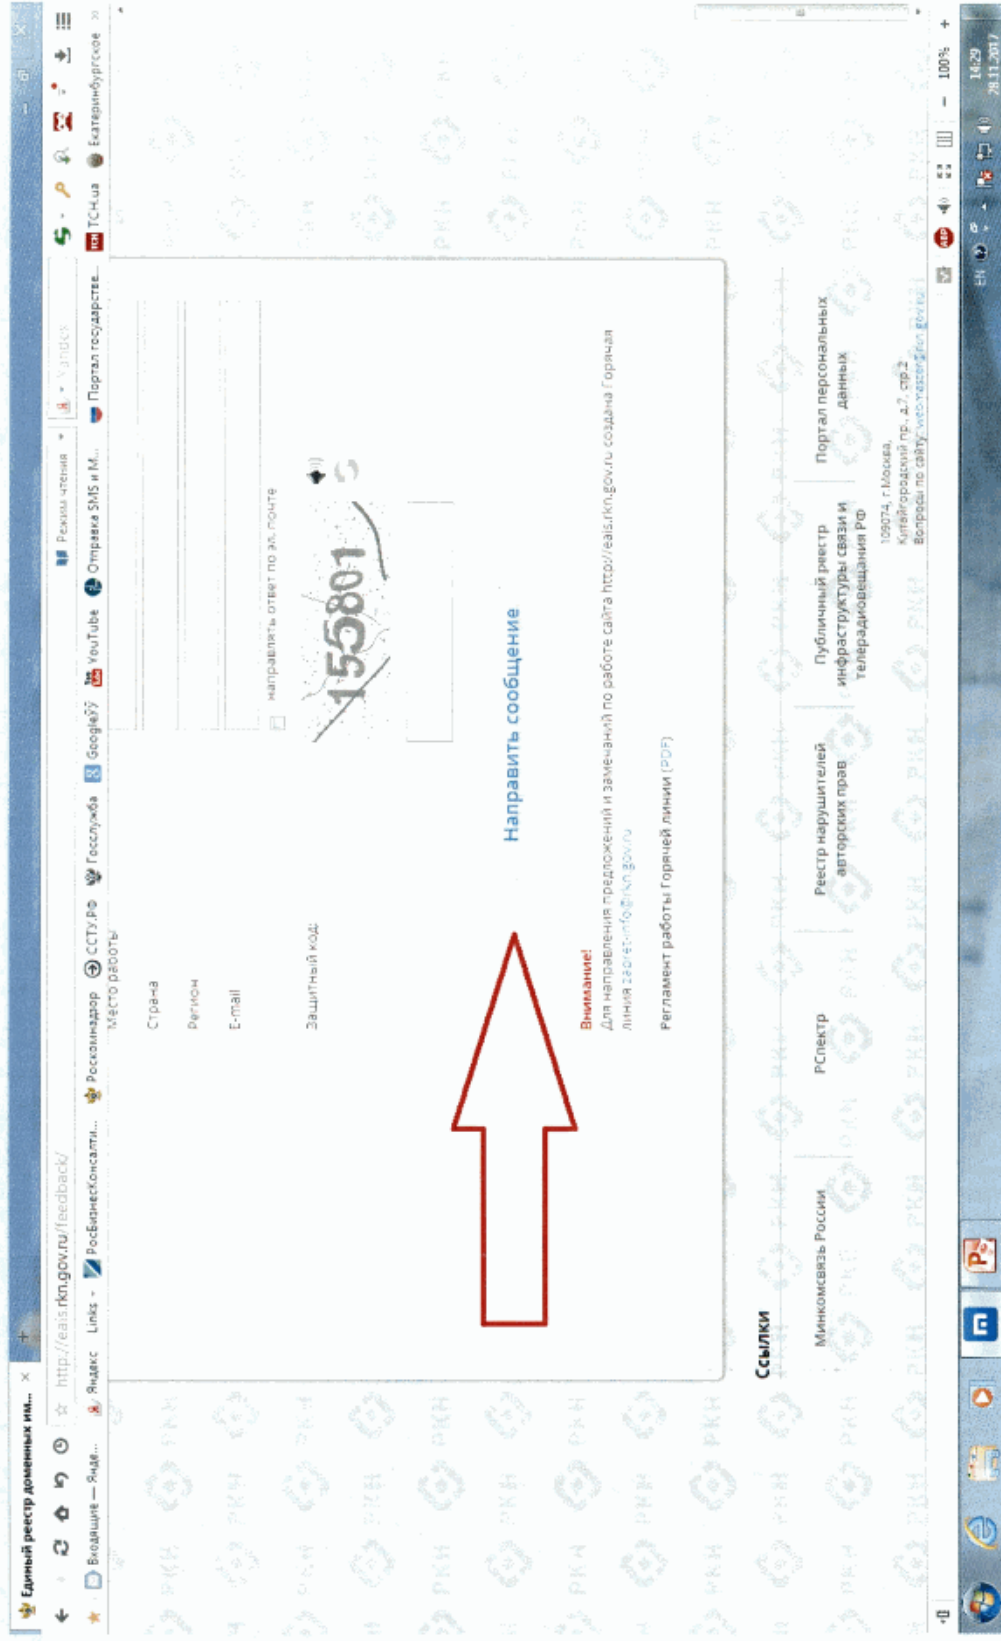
Единый реестр доменных им... ×

http://eais.rkn.gov.ru/feedback/

Режим чтения

Yandex

Входящие — Янде... Яндекс Links РосБизнесКонсалти... Роскомнадзор ССТУ.РФ Госслужба Google77 YouTube Отправка SMS и М... Портал государстве... ТСН.ua Екатеринбургское

Место работы

Страна

Регион

E-mail

направлять ответ по эл. почте

Защитный код:

155801

Направить сообщение

Внимание!
Для направления предложений и замечаний по работе сайта http://eais.rkn.gov.ru создана Горячая линия zapret-info@rkn.gov.ru

Регламент работы Горячей линии (PDF)

Ссылки

Минкомсвязь России

РСпектр

Реестр нарушителей авторских прав

Публичный реестр инфраструктуры связи и телерадиовещания РФ

Портал персональных данных

109074, г.Москва, Китайгородский пр., д.7, стр.2
Вопросы по сайту: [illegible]@rkn.gov.ru

100%

EN

14:29
28.11.2017